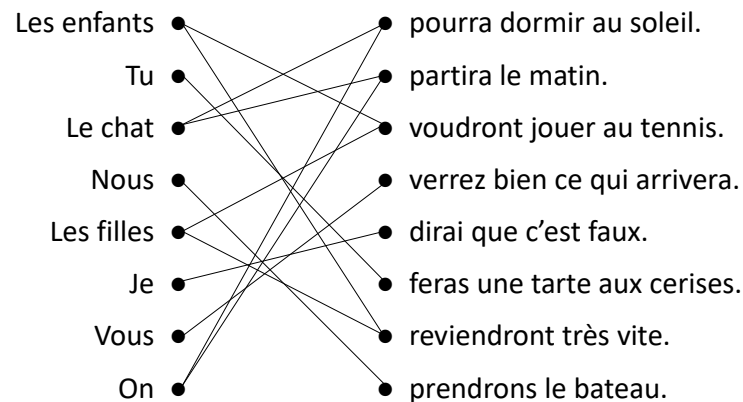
Les enfants
Tu
Le chat
Nous
Les filles
Je
Vous
On

pourra dormir au soleil.
partira le matin.
voudront jouer au tennis.
verrez bien ce qui arrivera.
dirai que c'est faux.
feras une tarte aux cerises.
reviendront très vite.
prendrons le bateau.